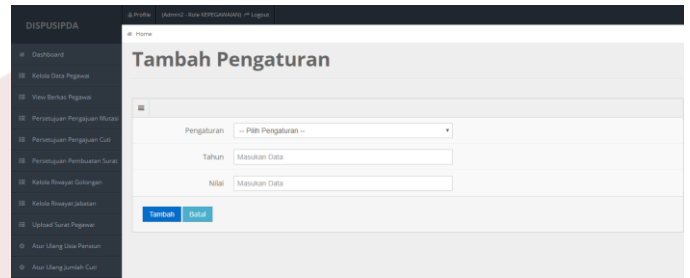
DISPUSIPDA

Profile (Admin2 - Role KEPEGAWAIAN) Logout

Dashboard
Kelola Data Pegawai
View Berkas Pegawai
Persetujuan Pengajuan Mutasi
Persetujuan Pengajuan Cuti
Persetujuan Pembuatan Surat
Kelola Riwayat Golongan
Kelola Riwayat Jabatan
Upload Surat Pegawai
Atur Ulang Usia Pensiun
Atur Ulang Jumlah Cuti

Home

Tambah Pengaturan

Pengaturan -- Pilih Pengaturan --

Tahun Masukan Data

Nilai Masukan Data

Tambah Batal